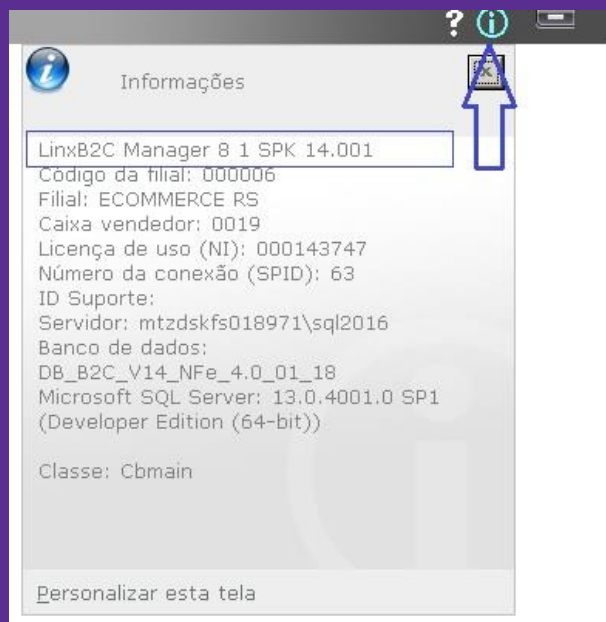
? ⓘ

Informações

X

LinxB2C Manager 8 1 SPK 14.001
Código da filial: 000006
Filial: ECOMMERCE RS
Caixa vendedor: 0019
Licença de uso (NI): 000143747
Número da conexão (SPID): 63
ID Suporte:
Servidor: mtzdskfs018971\sql2016
Banco de dados:
DB_B2C_V14_NFe_4.0_01_18
Microsoft SQL Server: 13.0.4001.0 SP1
(Developer Edition (64-bit))

Classe: Cbmain

Personalizar esta tela